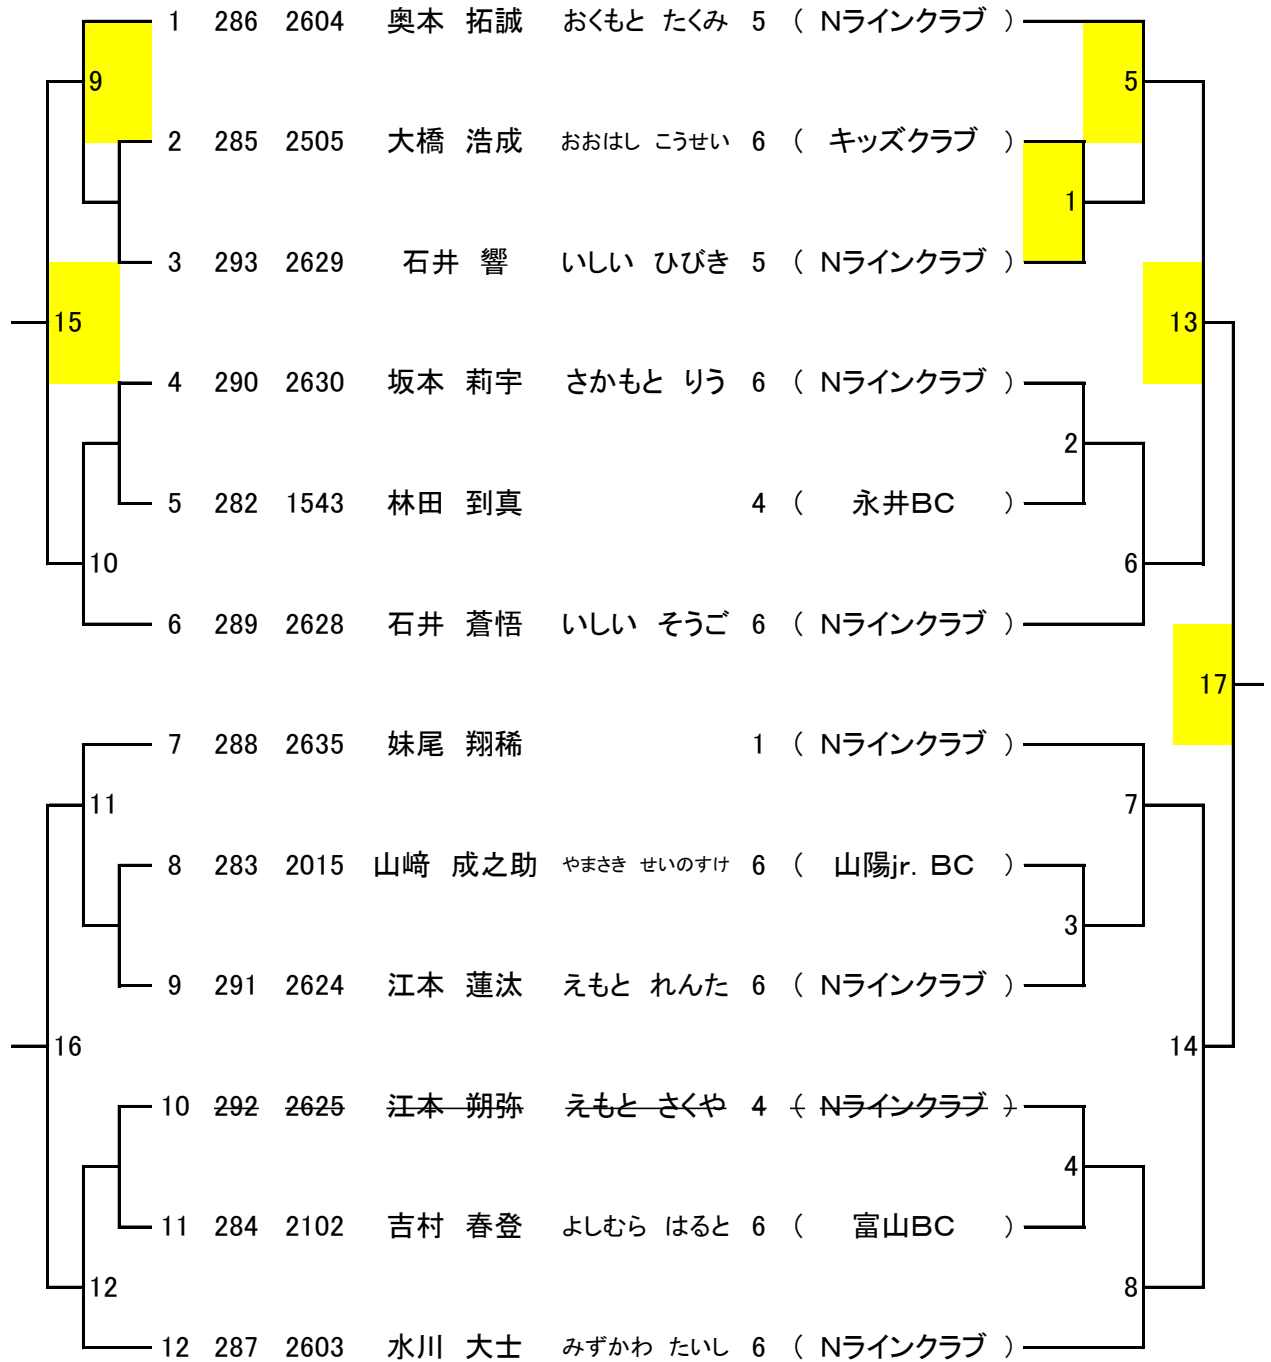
9

15

10

11

16

12

1 286 2604 奥本 拓誠 おくもと たくみ 5 ( Nラインクラブ )

2 285 2505 大橋 浩成 おおはし こうせい 6 ( キッズクラブ )

3 293 2629 石井 響 いしい ひびき 5 ( Nラインクラブ )

4 290 2630 坂本 莉宇 さかもと りう 6 ( Nラインクラブ )

5 282 1543 林田 到真 4 ( 永井BC )

6 289 2628 石井 蒼悟 いしい そうご 6 ( Nラインクラブ )

7 288 2635 妹尾 翔稀 1 ( Nラインクラブ )

8 283 2015 山﨑 成之助 やまさき せいのすけ 6 ( 山陽jr. BC )

9 291 2624 江本 蓮汰 えもと れんた 6 ( Nラインクラブ )

10 ~~292~~ ~~2625~~ ~~江本 朔弥~~ ~~えもと さくや~~ 4 ~~( Nラインクラブ )~~

11 284 2102 吉村 春登 よしむら はると 6 ( 富山BC )

12 287 2603 水川 大士 みずかわ たいし 6 ( Nラインクラブ )

5

1

13

2

6

17

7

3

14

4

8